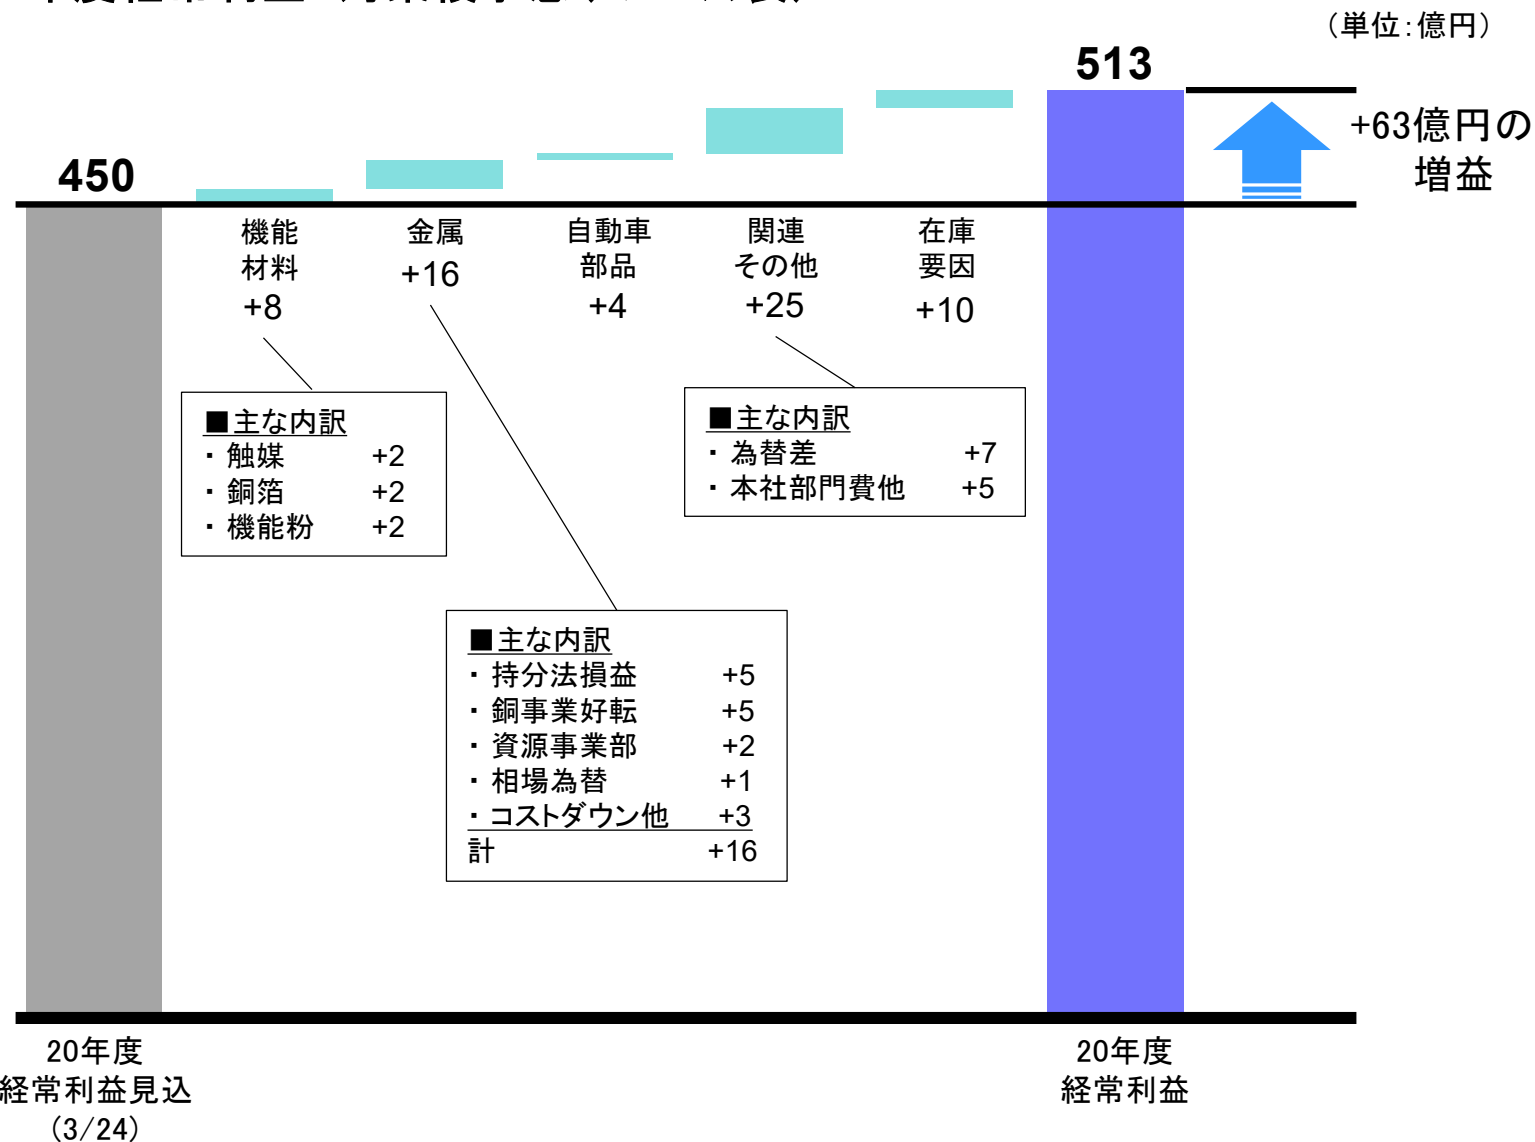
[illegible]

（単位：億円）

513

+63億円の増益

450

機能材料 +8

金属 +16

自動車部品 +4

関連その他 +25

在庫要因 +10

■主な内訳
・触媒 +2
・銅箔 +2
・機能粉 +2

■主な内訳
・為替差 +7
・本社部門費他 +5

■主な内訳
・持分法損益 +5
・銅事業好転 +5
・資源事業部 +2
・相場為替 +1
・コストダウン他 +3
計 +16

20年度
経常利益見込
（3/24）

20年度
経常利益